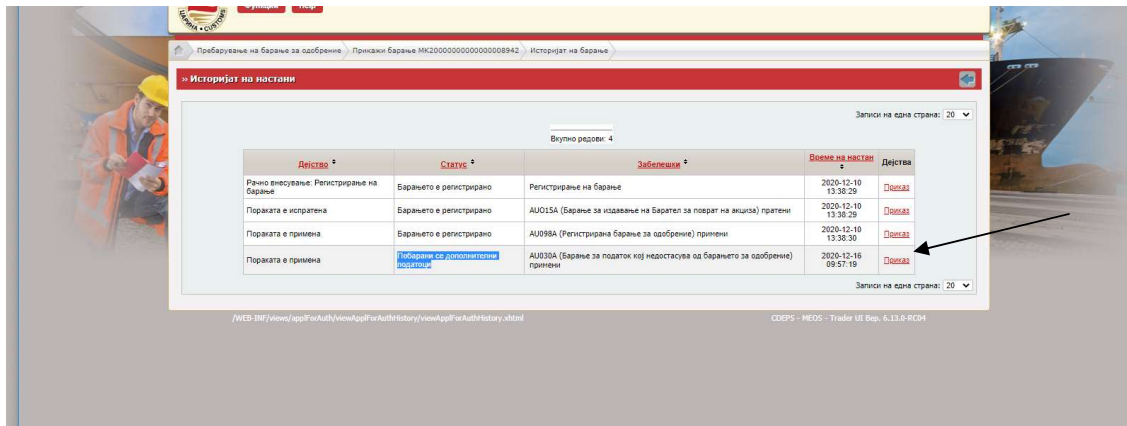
Пребарување на барање за одобрение > Прикажи барање MK2000000000000008942 > Историјат на барање

» Историјат на настани

Записи на една страна: 20

Вкупно редови: 4

| Дејство | Статус | Забелешки | Време на настан | Дејства |
|---|---|---|---|---|
| Рачно внесување: Регистрирање на барање | Барањето е регистрирано | Регистрирање на барање | 2020-12-10 13:38:29 | Приказ |
| Пораката е испратена | Барањето е регистрирано | AUO15A (Барање за издавање на Баратeл за поврат на акциза) пратени | 2020-12-10 13:38:29 | Приказ |
| Пораката е примена | Барањето е регистрирано | AU098A (Регистрирана барање за одобрение) примени | 2020-12-10 13:38:30 | Приказ |
| Пораката е примена | Побарани се дополнителни податоци | AU030A (Барање за податок кој недостасува од барањето за одобрение) примени | 2020-12-16 09:57:19 | Приказ |

Записи на една страна: 20

/WEB-INF/views/applForAuth/viewApplForAuthHistory/viewApplForAuthHistory.xhtml

CDEPS - MEOS - Trader UI Вер. 6.13.0-RC04